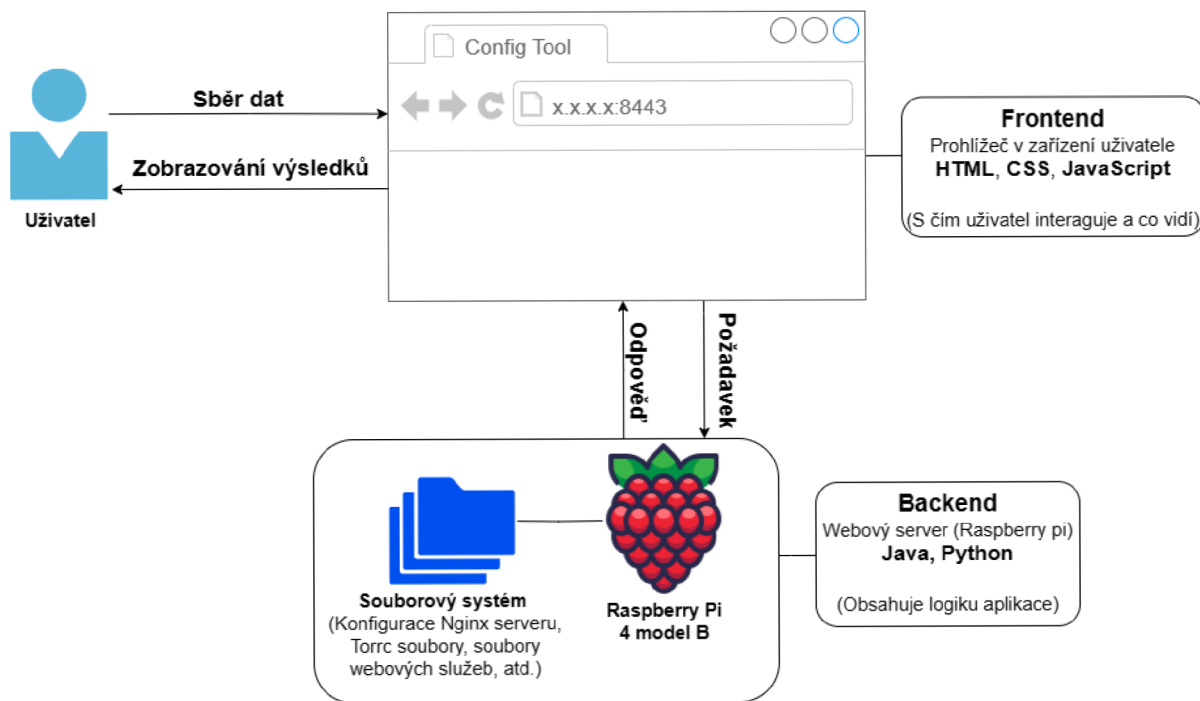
Config Tool

x.x.x.x:8443

Sběr dat

Zobrazování výsledků

Uživatel

Frontend
Prohlížeč v zařízení uživatele
HTML, CSS, JavaScript

(S čím uživatel interaguje a co vidí)

Odpověď

Požadavek

Souborový systém
(Konfigurace Nginx serveru, Torrc soubory, soubory webových služeb, atd.)

Raspberry Pi
4 model B

Backend
Webový server (Raspberry pi)
Java, Python

(Obsahuje logiku aplikace)